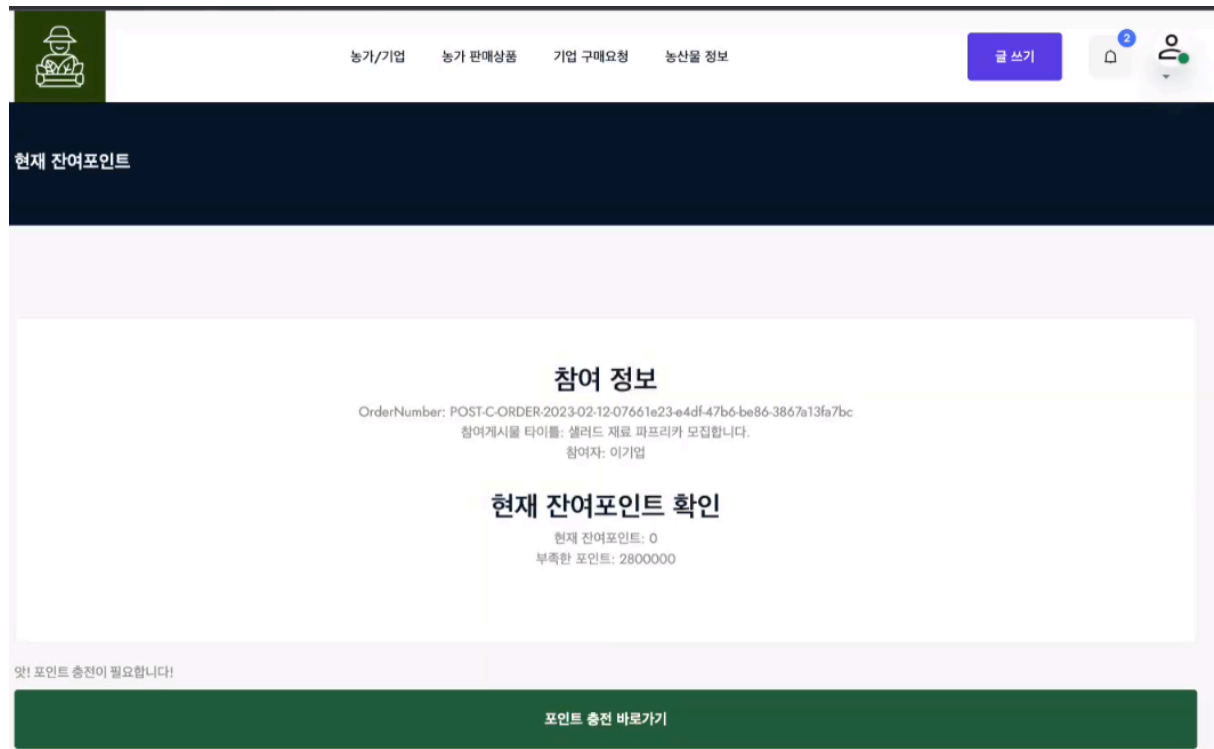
농가/기업 농가 판매상품 기업 구매요청 농산물 정보

글 쓰기

2

현재 잔여포인트

참여 정보

OrderNumber: POST-C-ORDER-2023-02-12-07661e23-e4df-47b6-be86-3867a13fa7bc
참여게시물 타이틀: 샐러드 재료 파프리카 모집합니다.
참여자: 이기업

현재 잔여포인트 확인

현재 잔여포인트: 0
부족한 포인트: 2800000

앗! 포인트 충전이 필요합니다!

포인트 충전 바로가기